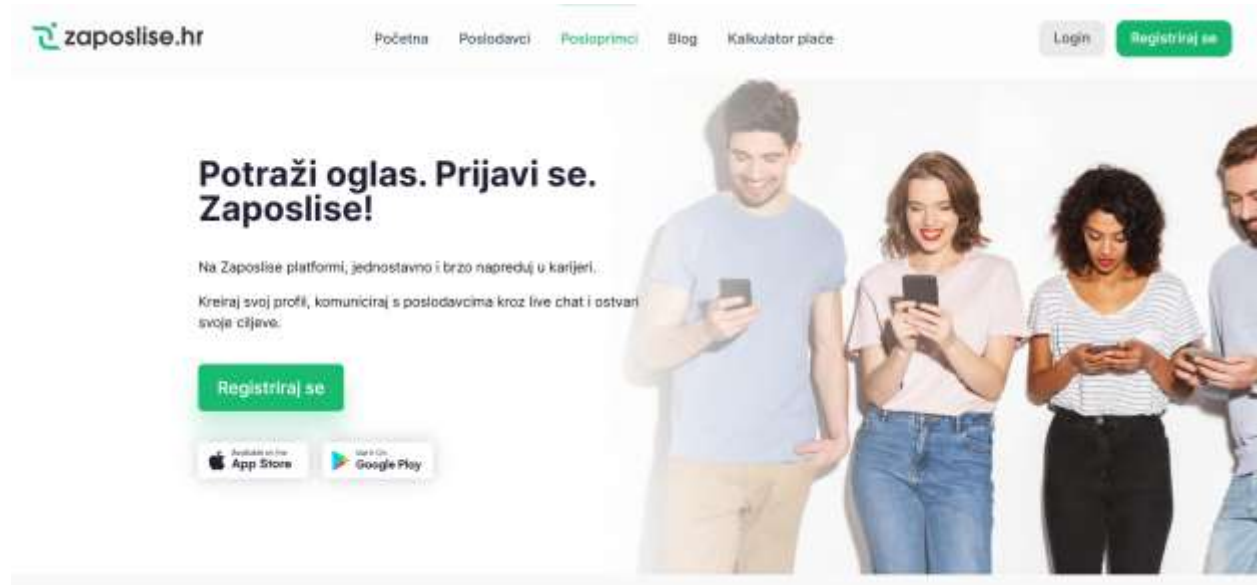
zaposlise.hr

Početna Poslodavci Posloprimci Blog Kalkulator plaće

Login Registriraj se

Potraži oglas. Prijavi se. Zaposlise!

Na Zaposlise platformi, jednostavno i brzo napreduj u karijeri.

Kreiraj svoj profil, komuniciraj s poslodavcima kroz live chat i ostvari svoje ciljeve.

Registriraj se

Available on the App Store

Get it on Google Play